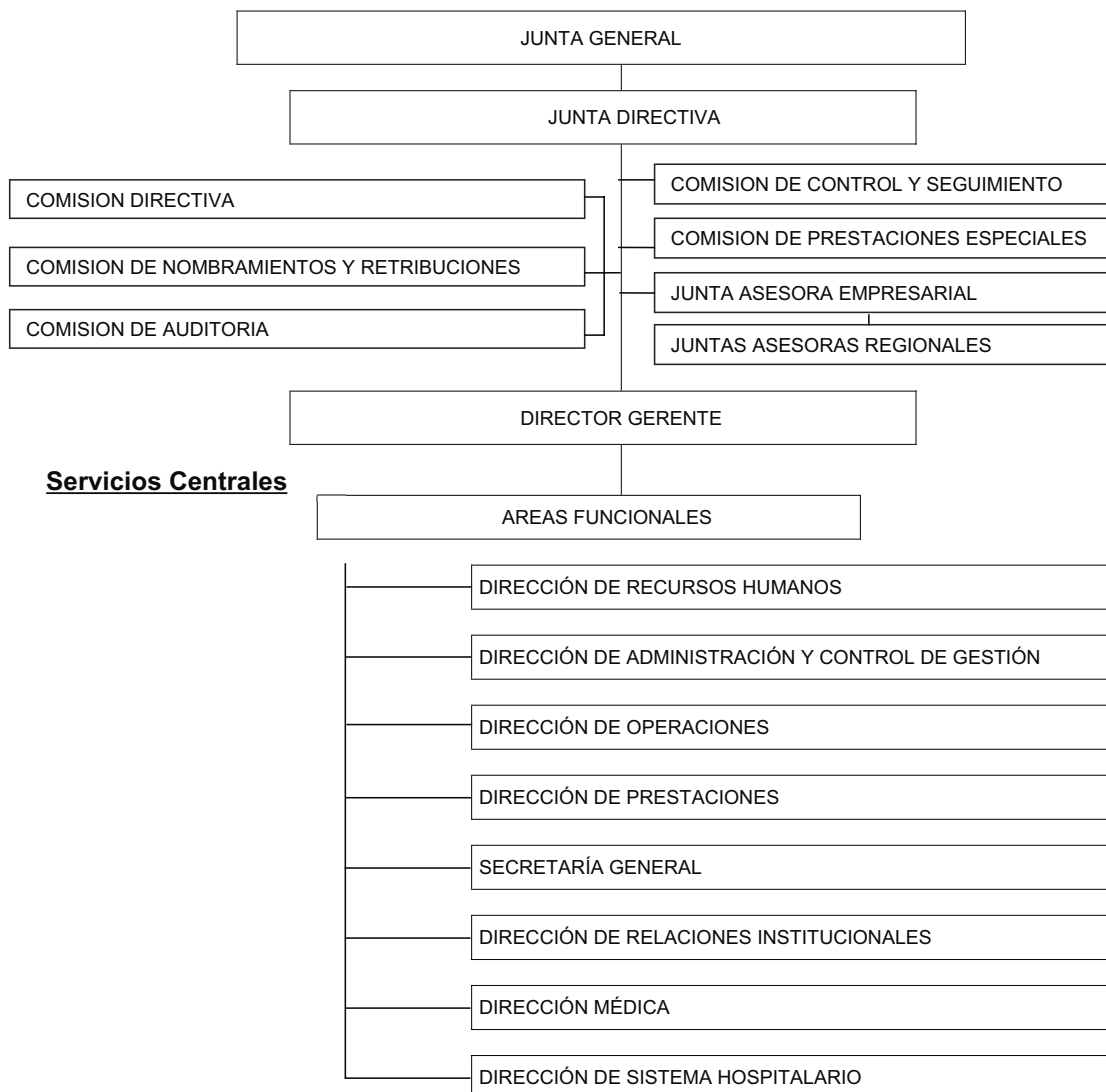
JUNTA GENERAL

JUNTA DIRECTIVA

COMISION DIRECTIVA

COMISION DE NOMBRAMIENTOS Y RETRIBUCIONES

COMISION DE AUDITORIA

COMISION DE CONTROL Y SEGUIMIENTO

COMISION DE PRESTACIONES ESPECIALES

JUNTA ASESORA EMPRESARIAL

JUNTAS ASESORAS REGIONALES

DIRECTOR GERENTE

Servicios Centrales

AREAS FUNCIONALES

DIRECCIÓN DE RECURSOS HUMANOS

DIRECCIÓN DE ADMINISTRACIÓN Y CONTROL DE GESTIÓN

DIRECCIÓN DE OPERACIONES

DIRECCIÓN DE PRESTACIONES

SECRETARÍA GENERAL

DIRECCIÓN DE RELACIONES INSTITUCIONALES

DIRECCIÓN MÉDICA

DIRECCIÓN DE SISTEMA HOSPITALARIO